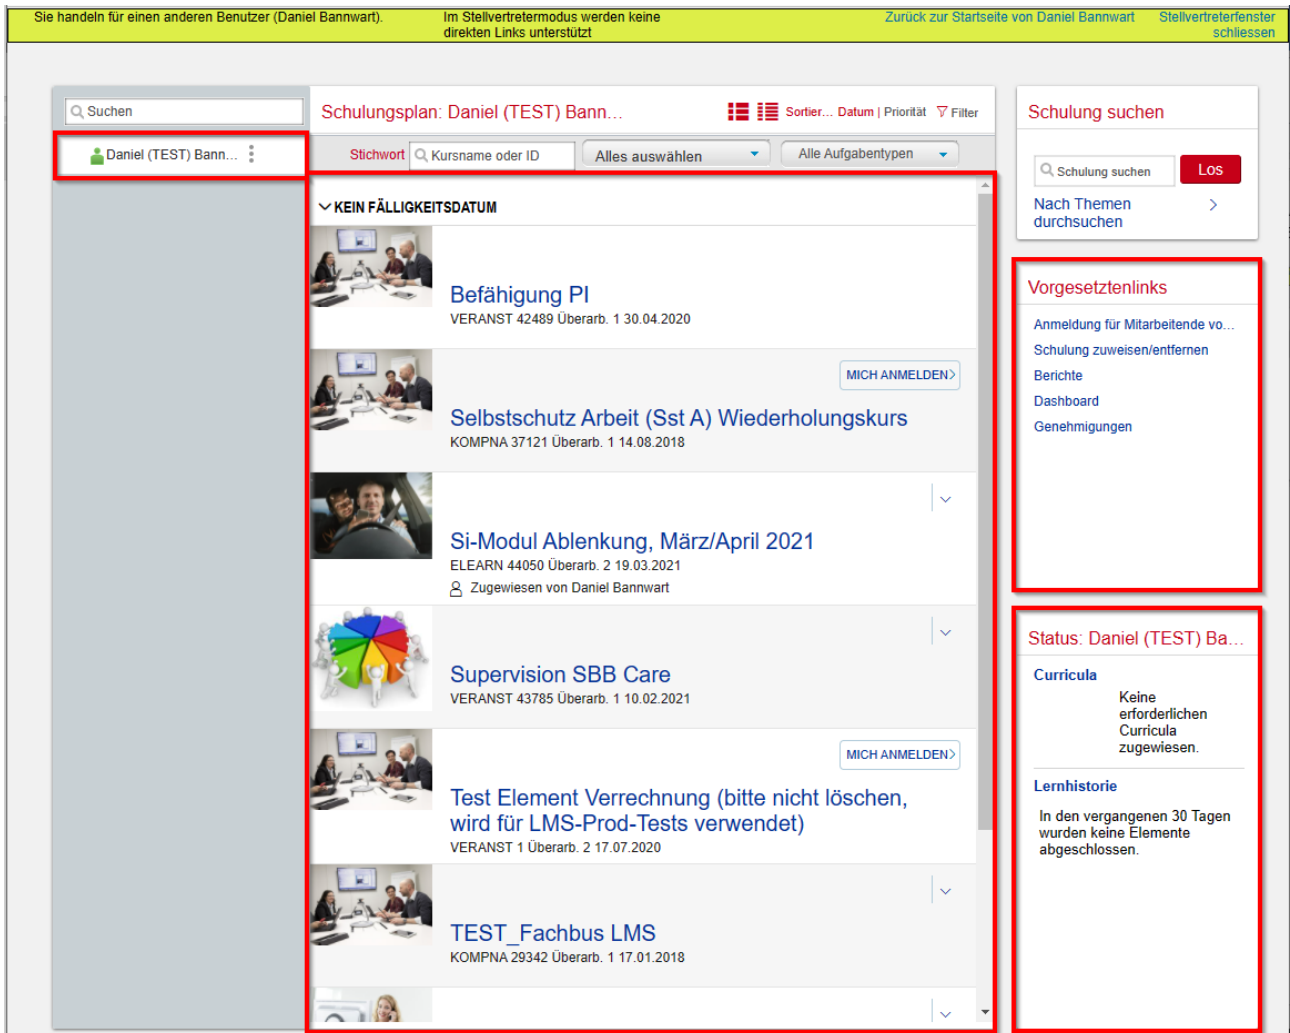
Sie handeln für einen anderen Benutzer (Daniel Bannwart).

Im Stellvertretermodus werden keine direkten Links unterstützt

Zurück zur Startseite von Daniel Bannwart

Stellvertreterfenster schliessen

Suchen

Daniel (TEST) Bann...

Schulungsplan: Daniel (TEST) Bann...

Sortier... Datum | Priorität Filter

Stichwort Kursname oder ID

Alles auswählen

Alle Aufgabentypen

KEIN FÄLLIGKEITSDATUM

Befähigung PI
VERANST 42489 Überarb. 1 30.04.2020

MICH ANMELDEN

Selbstschutz Arbeit (Sst A) Wiederholungskurs
KOMPNA 37121 Überarb. 1 14.08.2018

Si-Modul Ablenkung, März/April 2021
ELEARN 44050 Überarb. 2 19.03.2021
Zugewiesen von Daniel Bannwart

Supervision SBB Care
VERANST 43785 Überarb. 1 10.02.2021

MICH ANMELDEN

Test Element Verrechnung (bitte nicht löschen, wird für LMS-Prod-Tests verwendet)
VERANST 1 Überarb. 2 17.07.2020

TEST_Fachbus LMS
KOMPNA 29342 Überarb. 1 17.01.2018

Schulung suchen

Schulung suchen

Los

Nach Themen durchsuchen

Vorgesetztenlinks

Anmeldung für Mitarbeitende vo...

Schulung zuweisen/entfernen

Berichte

Dashboard

Genehmigungen

Status: Daniel (TEST) Ba...

Curricula

Keine erforderlichen Curricula zugewiesen.

Lernhistorie

In den vergangenen 30 Tagen wurden keine Elemente abgeschlossen.